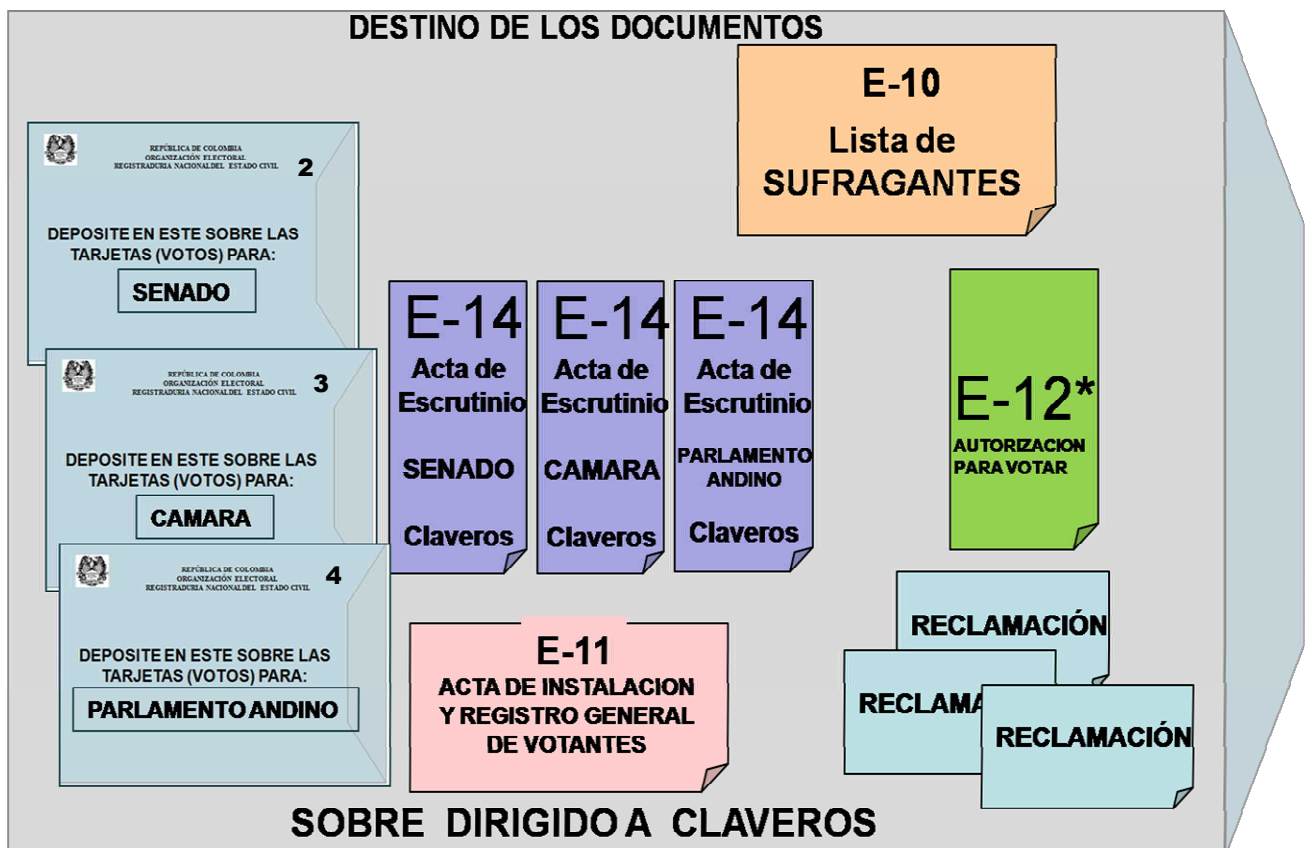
DESTINO DE LOS DOCUMENTOS

E-10
Lista de
SUFRAGANTES

REPÚBLICA DE COLOMBIA
ORGANIZACIÓN ELECTORAL
REGISTRADURIA NACIONALDEL ESTADO CIVIL
2
DEPOSITE EN ESTE SOBRE LAS TARJETAS (VOTOS) PARA:
SENADO

REPÚBLICA DE COLOMBIA
ORGANIZACIÓN ELECTORAL
REGISTRADURIA NACIONALDEL ESTADO CIVIL
3
DEPOSITE EN ESTE SOBRE LAS TARJETAS (VOTOS) PARA:
CAMARA

REPÚBLICA DE COLOMBIA
ORGANIZACIÓN ELECTORAL
REGISTRADURIA NACIONALDEL ESTADO CIVIL
4
DEPOSITE EN ESTE SOBRE LAS TARJETAS (VOTOS) PARA:
PARLAMENTO ANDINO

E-14
Acta de Escrutinio
SENADO
Claveros

E-14
Acta de Escrutinio
CAMARA
Claveros

E-14
Acta de Escrutinio
PARLAMENTO ANDINO
Claveros

E-12*
AUTORIZACION PARA VOTAR

E-11
ACTA DE INSTALACION Y REGISTRO GENERAL DE VOTANTES

RECLAMACIÓN
RECLAMA
RECLAMACIÓN

SOBRE DIRIGIDO A CLAVEROS